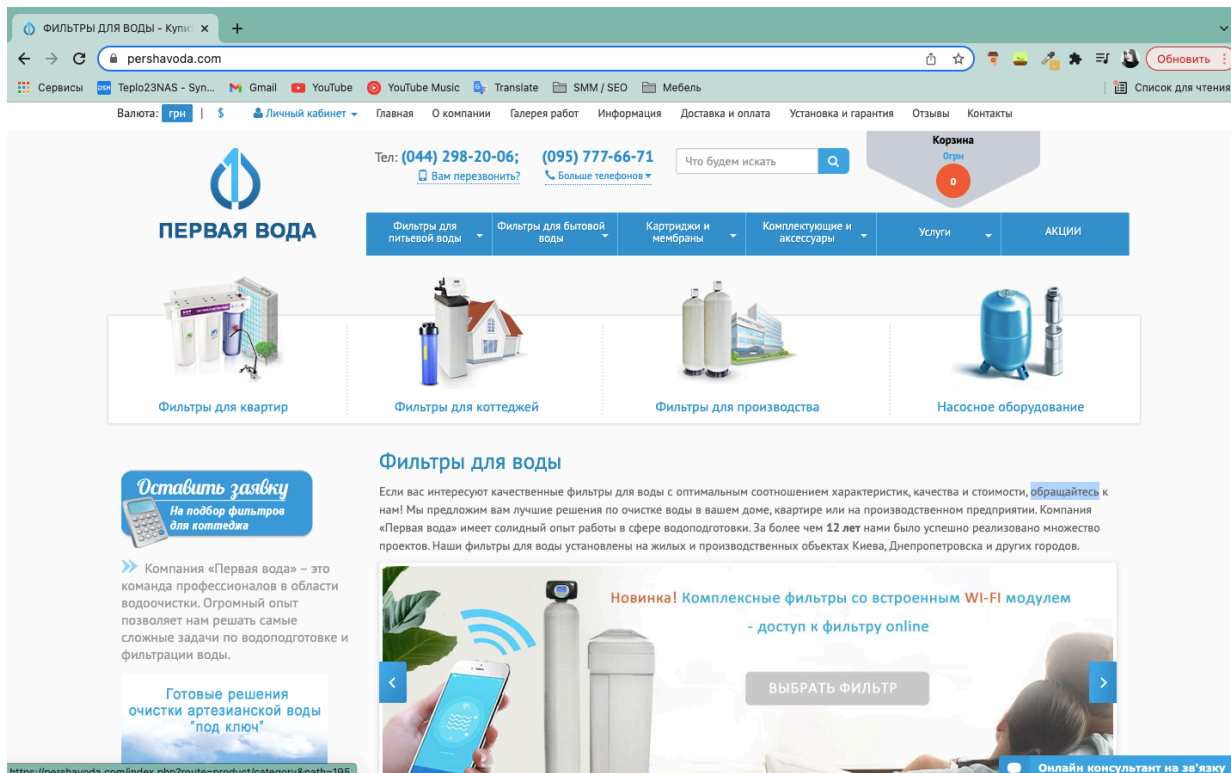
ФИЛЬТРЫ ДЛЯ ВОДЫ - Купи ×

pershavoda.com

Обновить

Сервисы Teplo23NAS - Syn... Gmail YouTube YouTube Music Translate SMM / SEO Мебель

Список для чтения

Валюта: грн | $ Личный кабинет Главная О компании Галерея работ Информация Доставка и оплата Установка и гарантия Отзывы Контакты

ПЕРВАЯ ВОДА

Тел: (044) 298-20-06; (095) 777-66-71

Вам перезвонить? Больше телефонов

Что будем искать

Корзина
0грн
0

Фильтры для питьевой воды | Фильтры для бытовой воды | Картриджи и мембраны | Комплектующие и аксессуары | Услуги | АКЦИИ

Фильтры для квартир

Фильтры для коттеджей

Фильтры для производства

Насосное оборудование

Оставить заявку
На подбор фильтров для коттеджа

Компания «Первая вода» – это команда профессионалов в области водоочистки. Огромный опыт позволяет нам решать самые сложные задачи по водоподготовке и фильтрации воды.

Готовые решения очистки артезианской воды "под ключ"

Фильтры для воды

Если вас интересуют качественные фильтры для воды с оптимальным соотношением характеристик, качества и стоимости, обращайтесь к нам! Мы предложим вам лучшие решения по очистке воды в вашем доме, квартире или на производственном предприятии. Компания «Первая вода» имеет солидный опыт работы в сфере водоподготовки. За более чем 12 лет нами было успешно реализовано множество проектов. Наши фильтры для воды установлены на жилых и производственных объектах Киева, Днепропетровска и других городов.

Новинка! Комплексные фильтры со встроенным WI-FI модулем - доступ к фильтру online

ВЫБРАТЬ ФИЛЬТР

https://pershavoda.com/index.php?route=product/category&path=195

Онлайн консультант на зв'язку